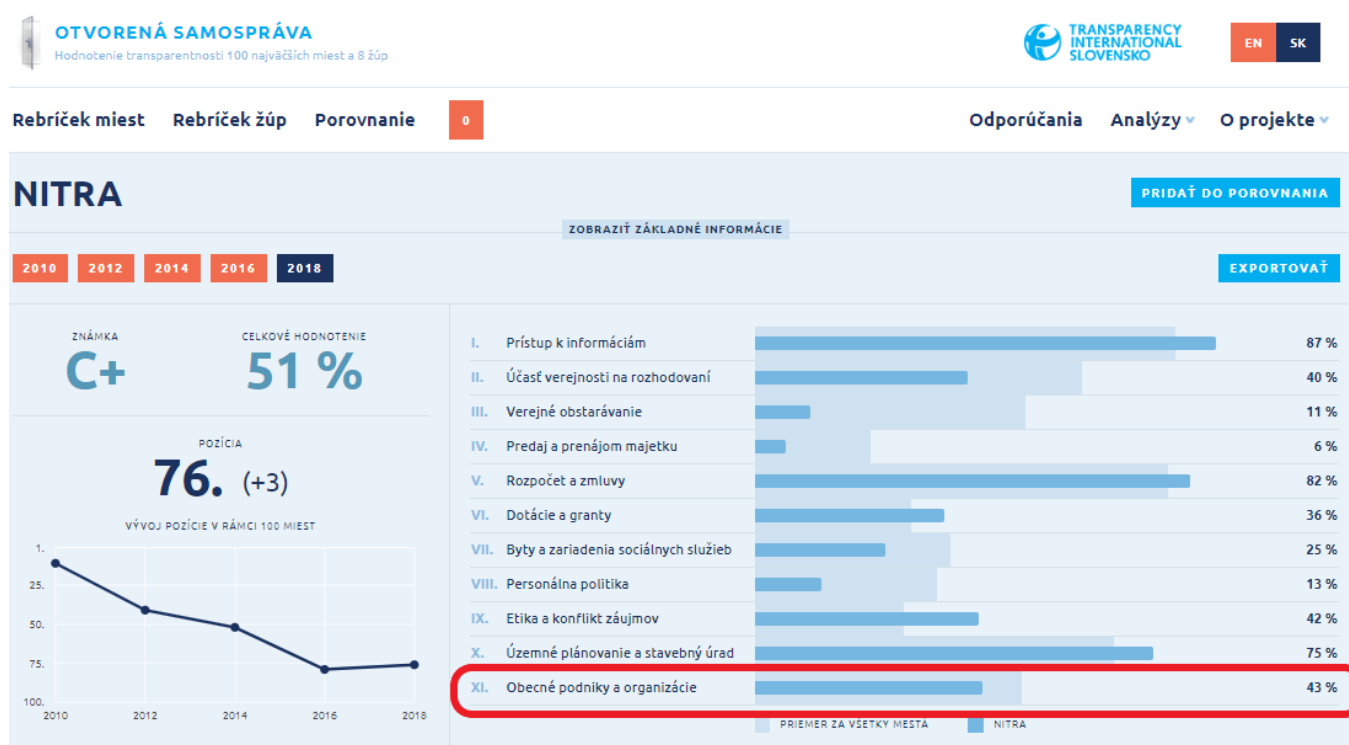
OTVORENÁ SAMOSPRÁVA
Hodnotenie transparentnosti 100 najväčších miest a 8 žúp

TRANSPARENCY INTERNATIONAL SLOVENSKO

EN SK

Rebríček miest Rebríček žúp Porovnanie 0 Odporúčania Analýzy O projekte

NITRA

PRIDAŤ DO POROVNANIA

ZOBRAZIŤ ZÁKLADNÉ INFORMÁCIE

2010 2012 2014 2016 2018

EXPORTOVAŤ

ZNÁMKA
C+

CELKOVÉ HODNOTENIE
51 %

POZÍCIA
76. (+3)

VÝVOJ POZÍCIE V RÁMCI 100 MIEST

1.
25.
50.
75.
100.
2010 2012 2014 2016 2018

| | | |
|---|---|---|
| I. | Prístup k informáciám | 87 % |
| II. | Účasť verejnosti na rozhodovaní | 40 % |
| III. | Verejné obstarávanie | 11 % |
| IV. | Predaj a prenájom majetku | 6 % |
| V. | Rozpočet a zmluvy | 82 % |
| VI. | Dotácie a granty | 36 % |
| VII. | Byty a zariadenia sociálnych služieb | 25 % |
| VIII. | Personálna politika | 13 % |
| IX. | Etika a konflikt záujmov | 42 % |
| X. | Územné plánovanie a stavebný úrad | 75 % |
| XI. | Obecné podniky a organizácie | 43 % |

PRIEMER ZA VŠETKY MESTÁ NITRA